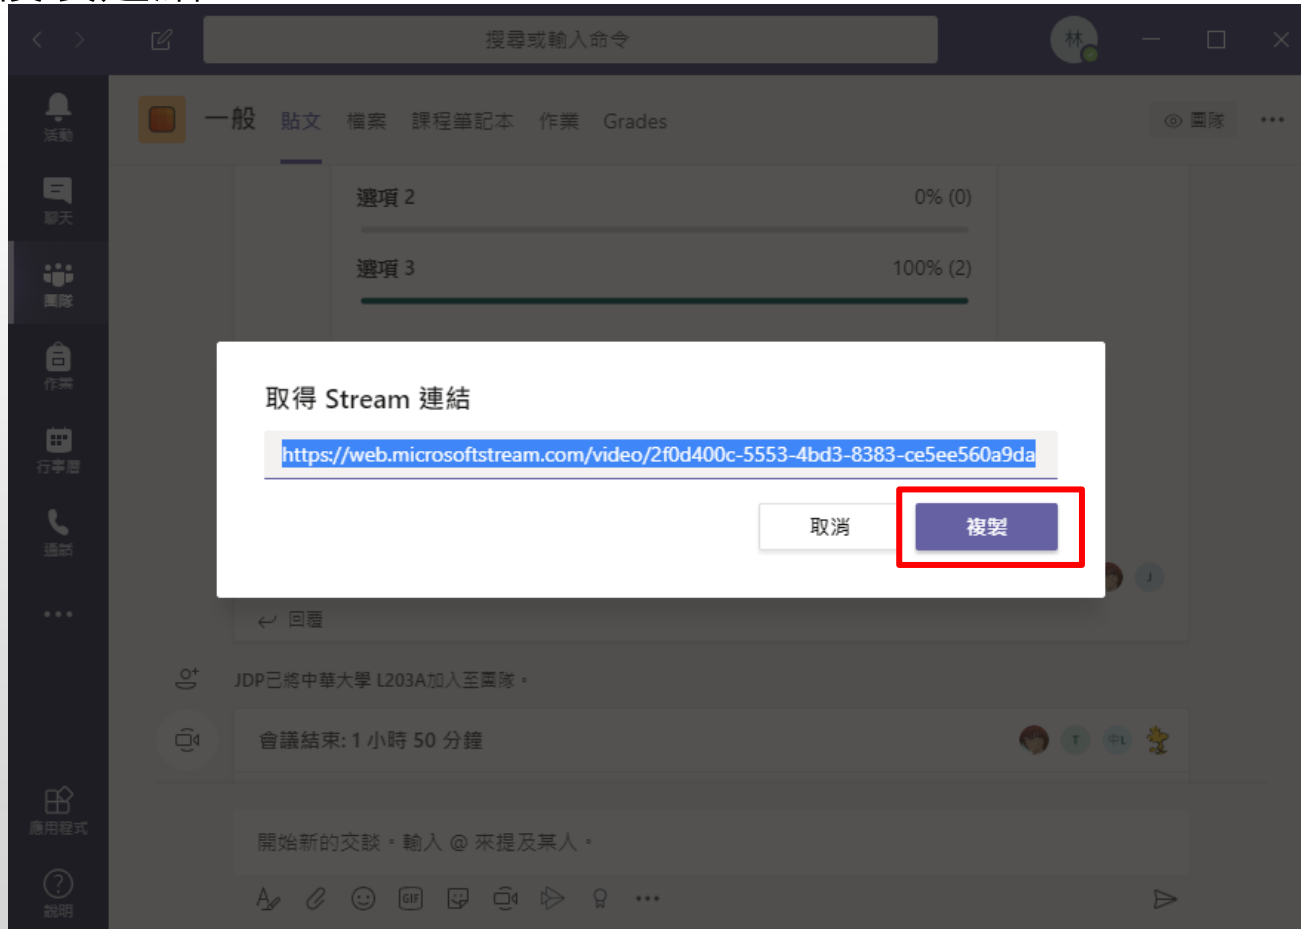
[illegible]

搜尋或輸入命令

林

活動

聊天

團隊

作業

行事曆

通話

...

應用程式

說明

一般 貼文 檔案 課程筆記本 作業 Grades

團隊

...

選項 2 0% (0)

選項 3 100% (2)

取得 Stream 連結

https://web.microsoftstream.com/video/2f0d400c-5553-4bd3-8383-ce5ee560a9da

取消

複製

J

回覆

JDP已將中華大學 L203A加入至團隊。

會議結束: 1 小時 50 分鐘

T 中L

開始新的交談。輸入 @ 來提及某人。

GIF

...